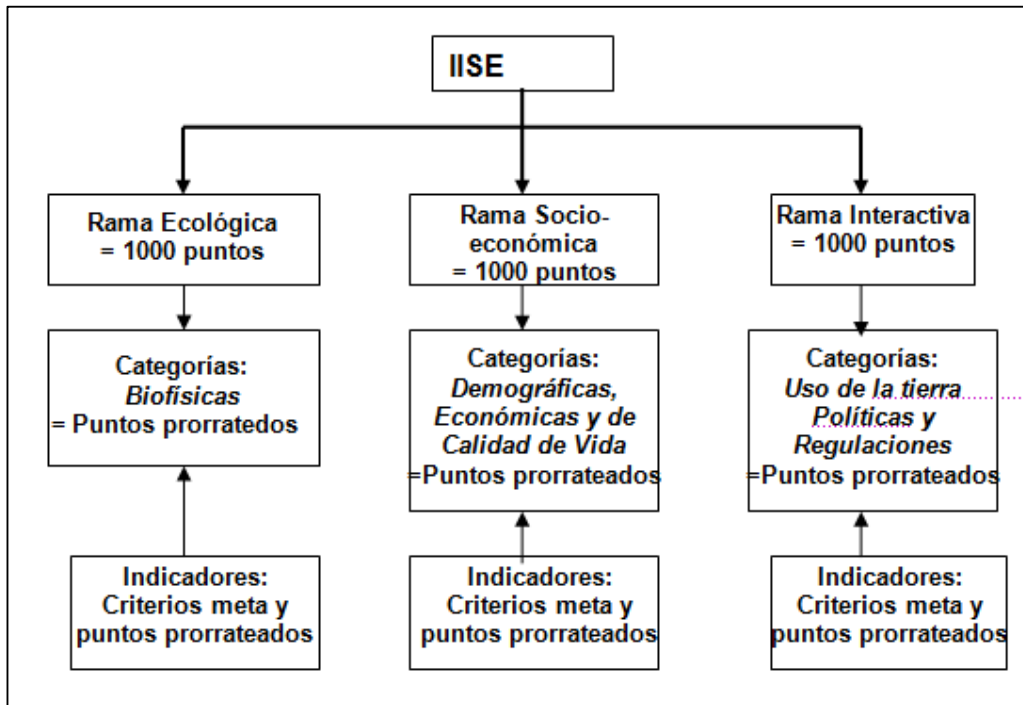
IISE

Rama Ecológica = 1000 puntos

Categorías: *Biofísicas* = Puntos prorratedos

Indicadores: Criterios meta y puntos prorrateados

Rama Socio-económica = 1000 puntos

Categorías: *Demográficas, Económicas y de Calidad de Vida* =Puntos prorrateados

Indicadores: Criterios meta y puntos prorrateados

Rama Interactiva = 1000 puntos

Categorías: *Uso de la tierra Políticas y Regulaciones* =Puntos prorrateados

Indicadores: Criterios meta y puntos prorrateados